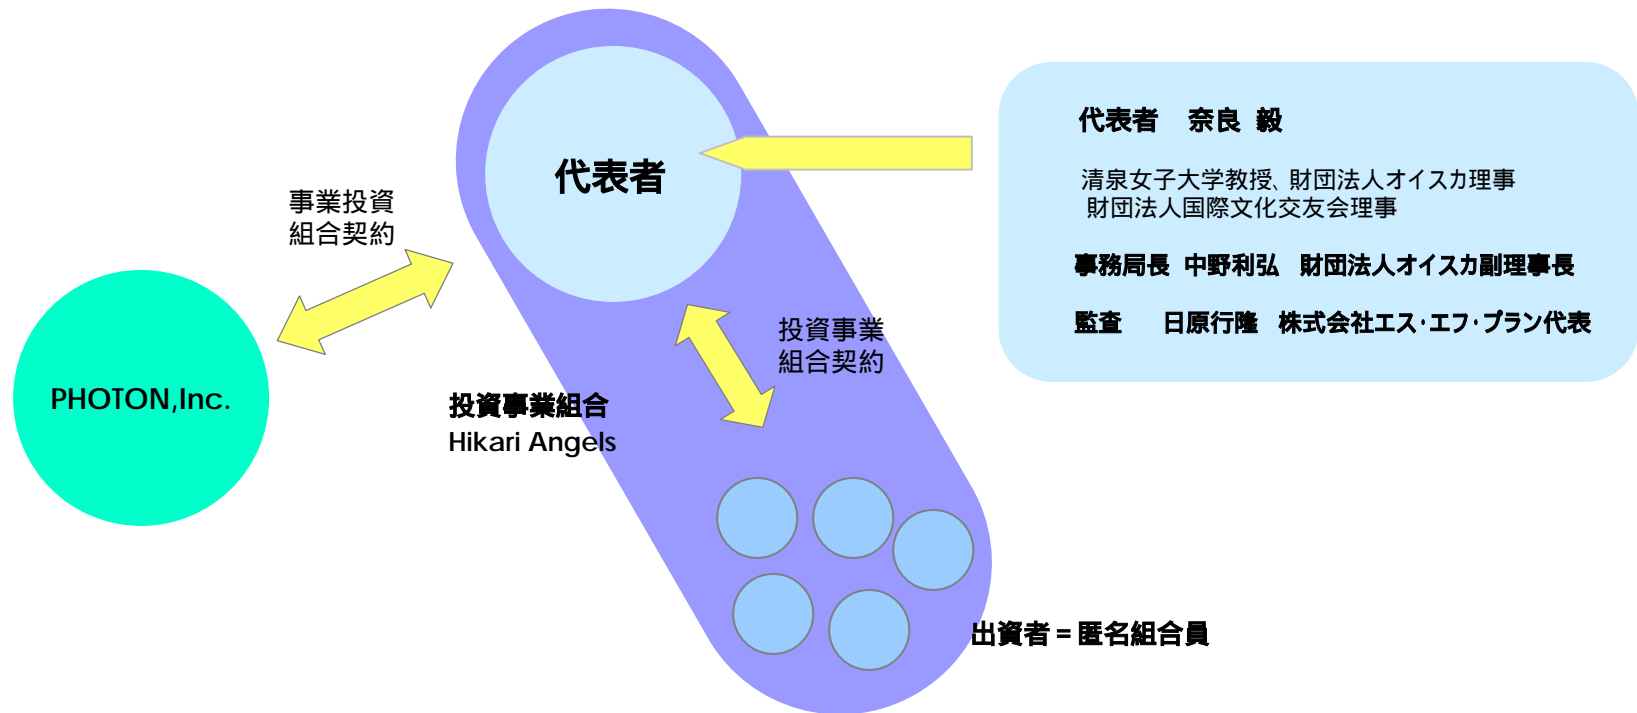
代表者

事業投資
組合契約

PHOTON,Inc.

投資事業
組合契約

投資事業組合
Hikari Angels

出資者＝匿名組合員

代表者　奈良 毅

清泉女子大学教授、財団法人オイスカ理事
財団法人国際文化交友会理事

事務局長　中野利弘　財団法人オイスカ副理事長

監査　日原行隆　株式会社エス･エフ･プラン代表